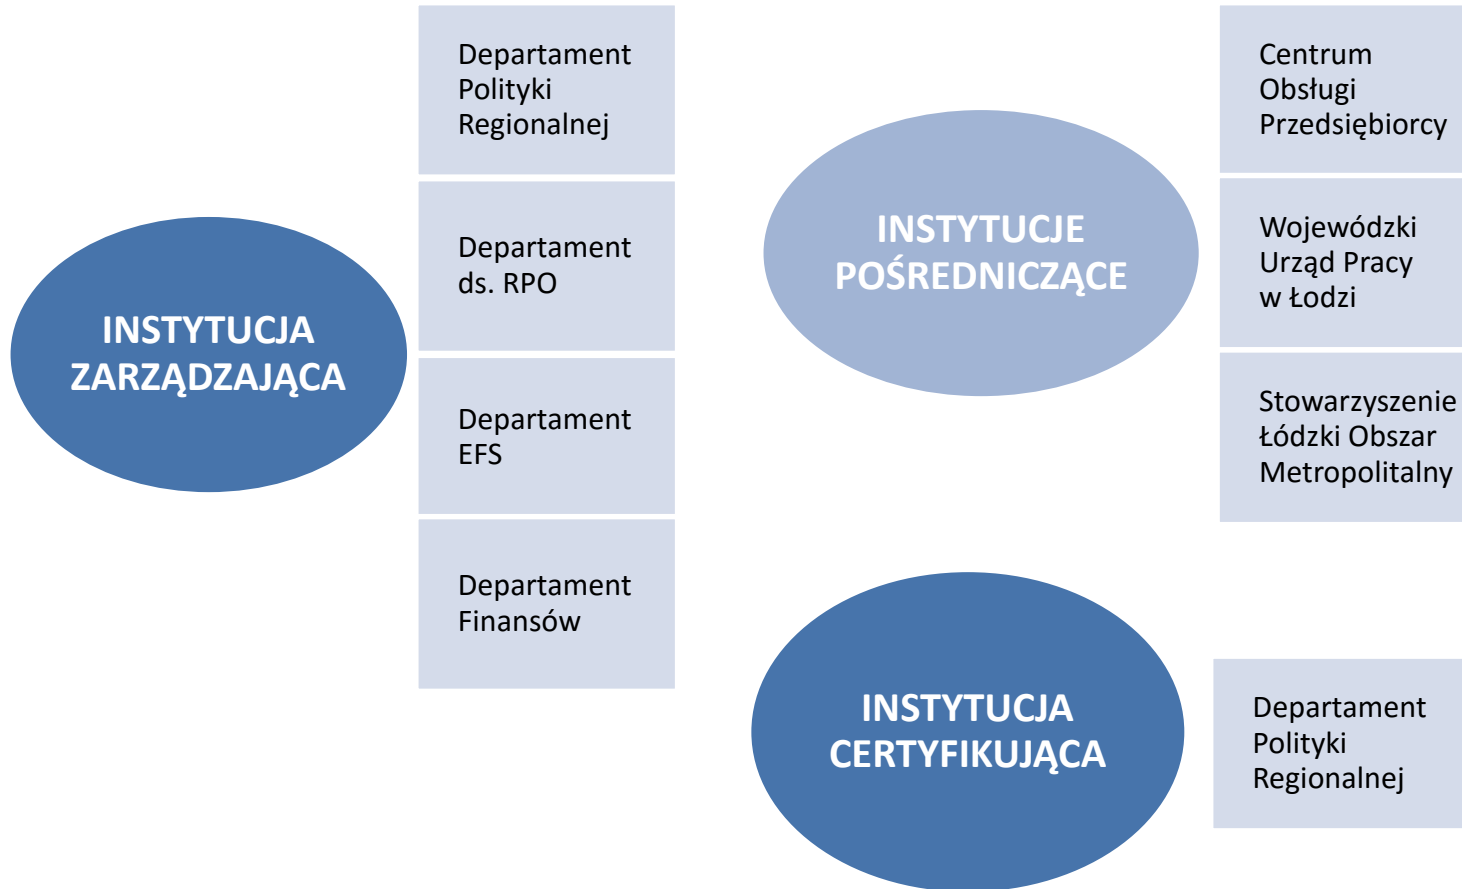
INSTYTUCJA ZARZĄDZAJĄCA

Departament Polityki Regionalnej

Departament ds. RPO

Departament EFS

Departament Finansów

INSTYTUCJE POŚREDNICZĄCE

Centrum Obsługi Przedsiębiorcy

Wojewódzki Urząd Pracy w Łodzi

Stowarzyszenie Łódzki Obszar Metropolitalny

INSTYTUCJA CERTYFIKUJĄCA

Departament Polityki Regionalnej